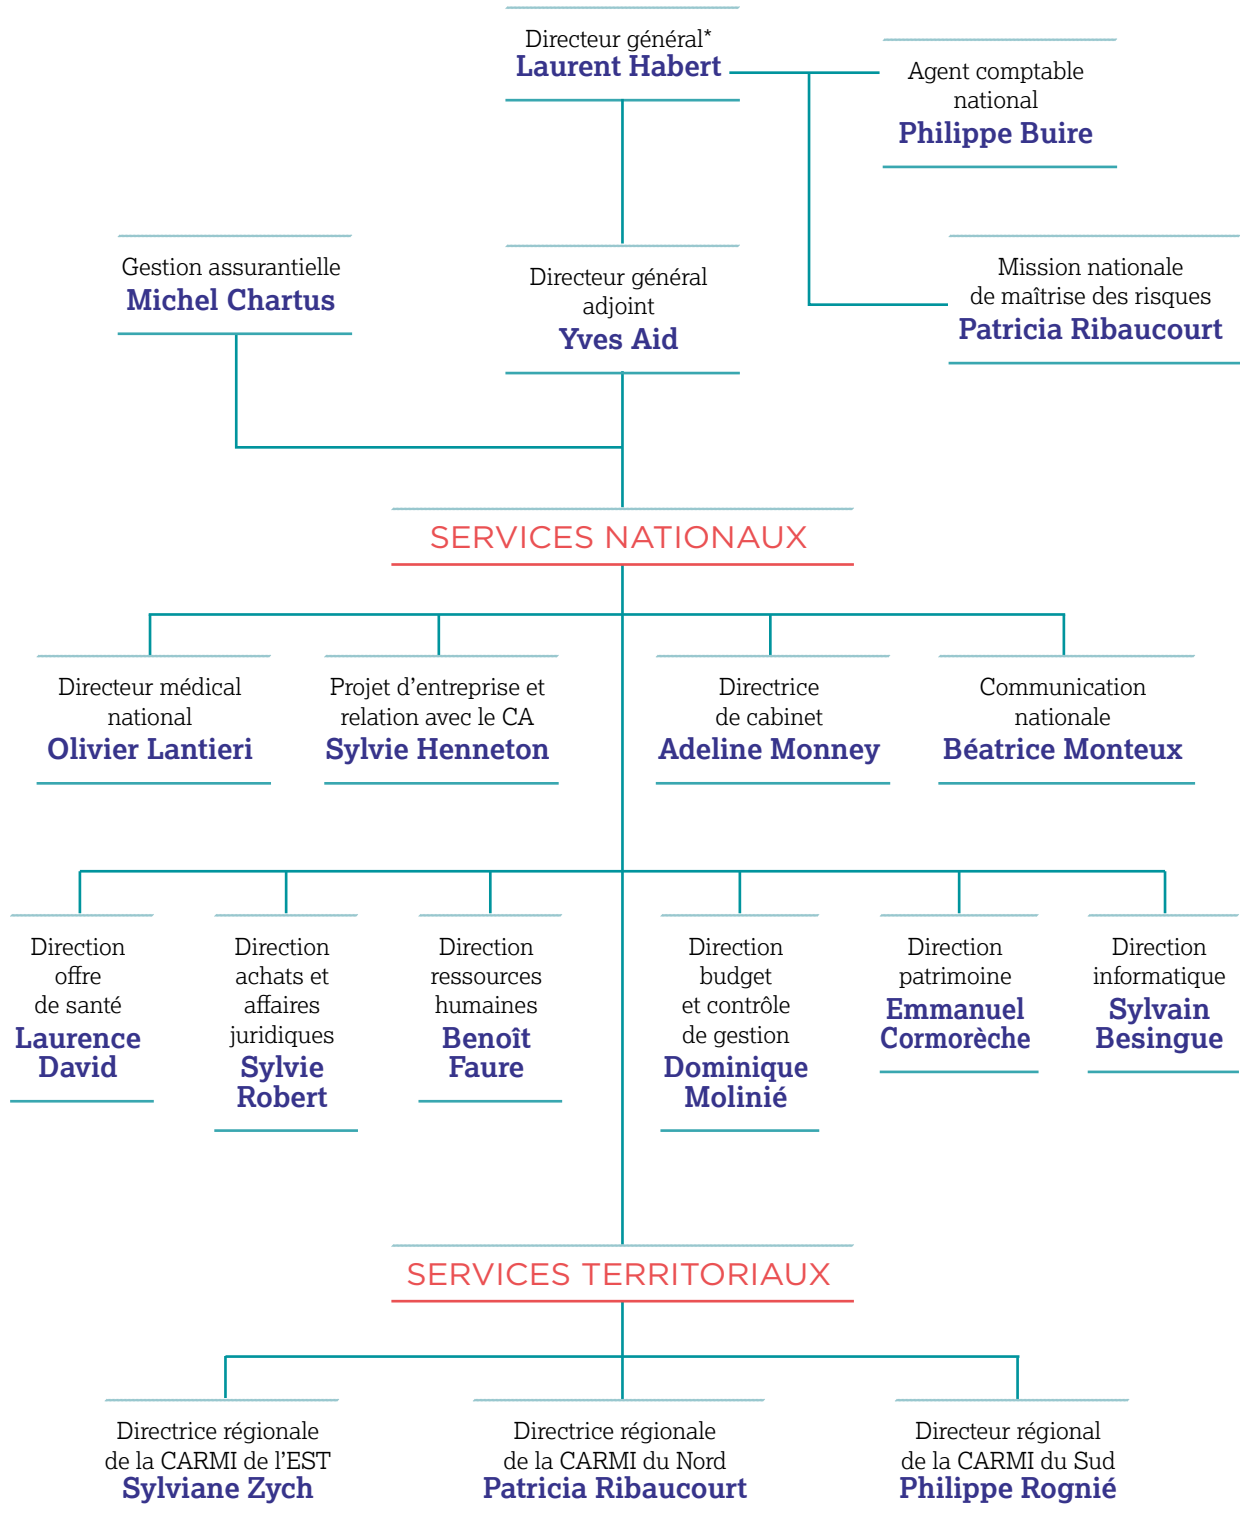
Directeur général*
Laurent Habert

Agent comptable national
Philippe Buire

Gestion assurantielle
Michel Chartus

Directeur général adjoint
Yves Aid

Mission nationale de maîtrise des risques
Patricia Ribaucourt

SERVICES NATIONAUX

Directeur médical national
Olivier Lantieri

Projet d'entreprise et relation avec le CA
Sylvie Henneton

Directrice de cabinet
Adeline Monney

Communication nationale
Béatrice Monteux

Direction offre de santé
Laurence David

Direction achats et affaires juridiques
Sylvie Robert

Direction ressources humaines
Benoît Faure

Direction budget et contrôle de gestion
Dominique Molinié

Direction patrimoine
Emmanuel Cormorèche

Direction informatique
Sylvain Besingue

SERVICES TERRITORIAUX

Directrice régionale de la CARMI de l'EST
Sylviane Zych

Directrice régionale de la CARMI du Nord
Patricia Ribaucourt

Directeur régional de la CARMI du Sud
Philippe Rognié